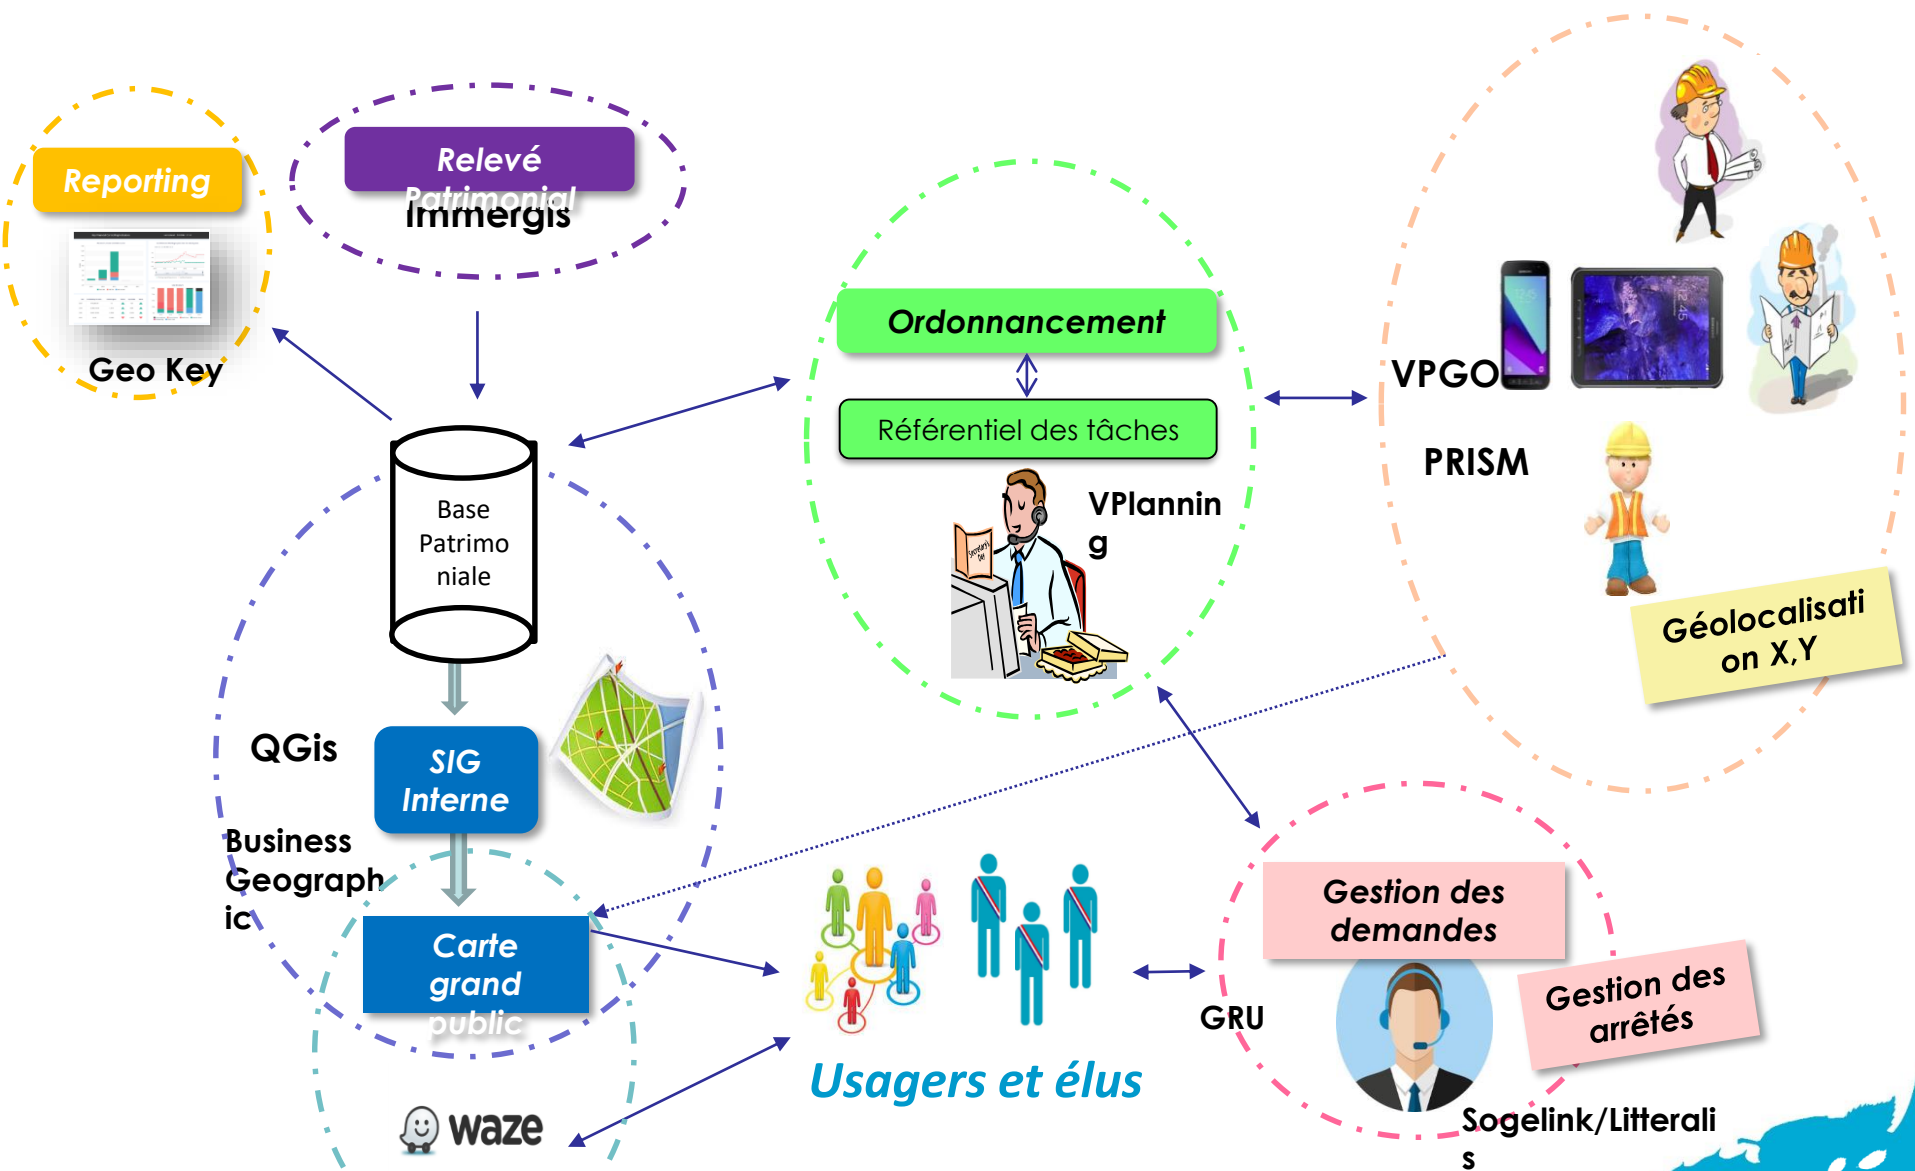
Reporting

Geo Key

Relevé Patrimonial

Immergis

Base Patrimoniale

Ordonnancement

Référentiel des tâches

VPlanning

VPGO

PRISM

Géolocalisation X,Y

QGis

SIG Interne

Business Geographic

Carte grand public

waze

Usagers et élus

GRU

Gestion des demandes

Gestion des arrêtés

Sogelink/Litteralis